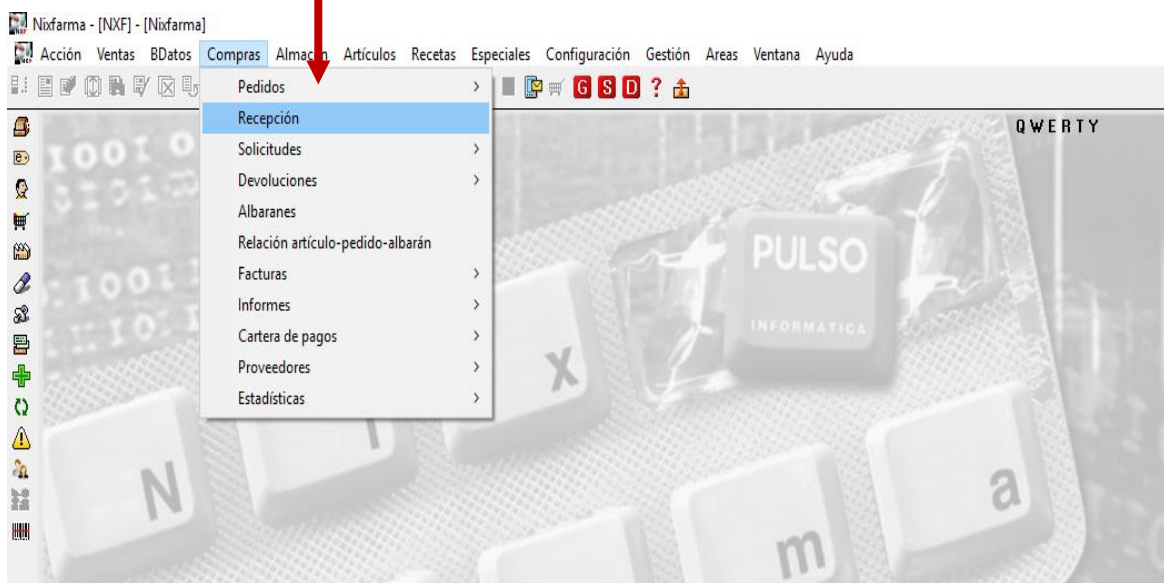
Nixfarma - [NXF] - [Nixfarma]

Acción Ventas BDatos Compras Almacén Artículos Recetas Especiales Configuración Gestión Areas Ventana Ayuda

G S D ?

Pedidos
Recepción
Solicitudes
Devoluciones
Albaranes
Relación artículo-pedido-albarán
Facturas
Informes
Cartera de pagos
Proveedores
Estadísticas

QWERTY

PULSO
INFORMATICA

N
x
m
a